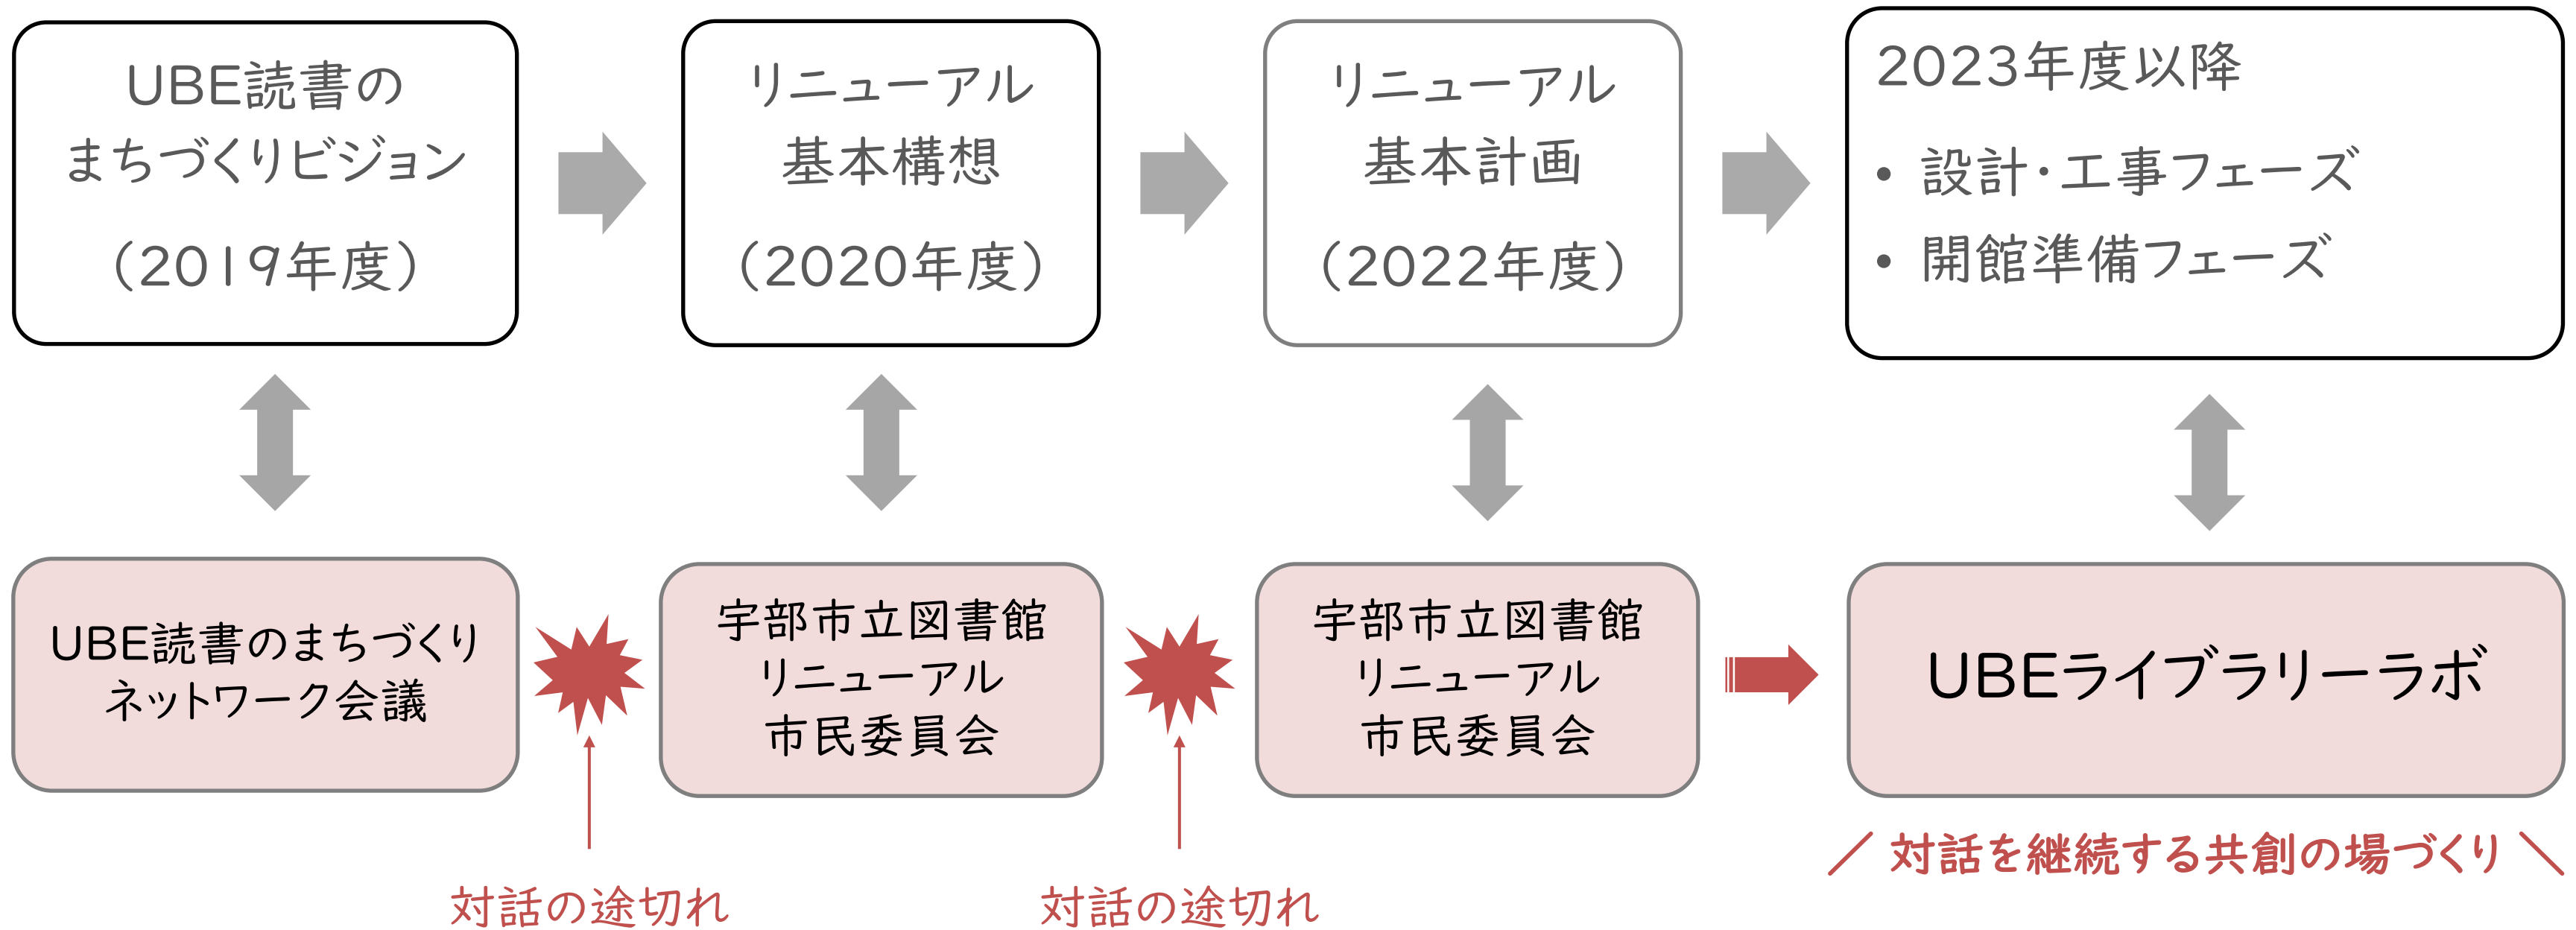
UBE読書のまちづくりビジョン
（2019年度）

リニューアル基本構想
（2020年度）

リニューアル基本計画
（2022年度）

2023年度以降
• 設計・工事フェーズ
• 開館準備フェーズ

UBE読書のまちづくりネットワーク会議

宇部市立図書館リニューアル市民委員会

宇部市立図書館リニューアル市民委員会

UBEライブラリーラボ

対話の途切れ

対話の途切れ

／ 対話を継続する共創の場づくり ＼